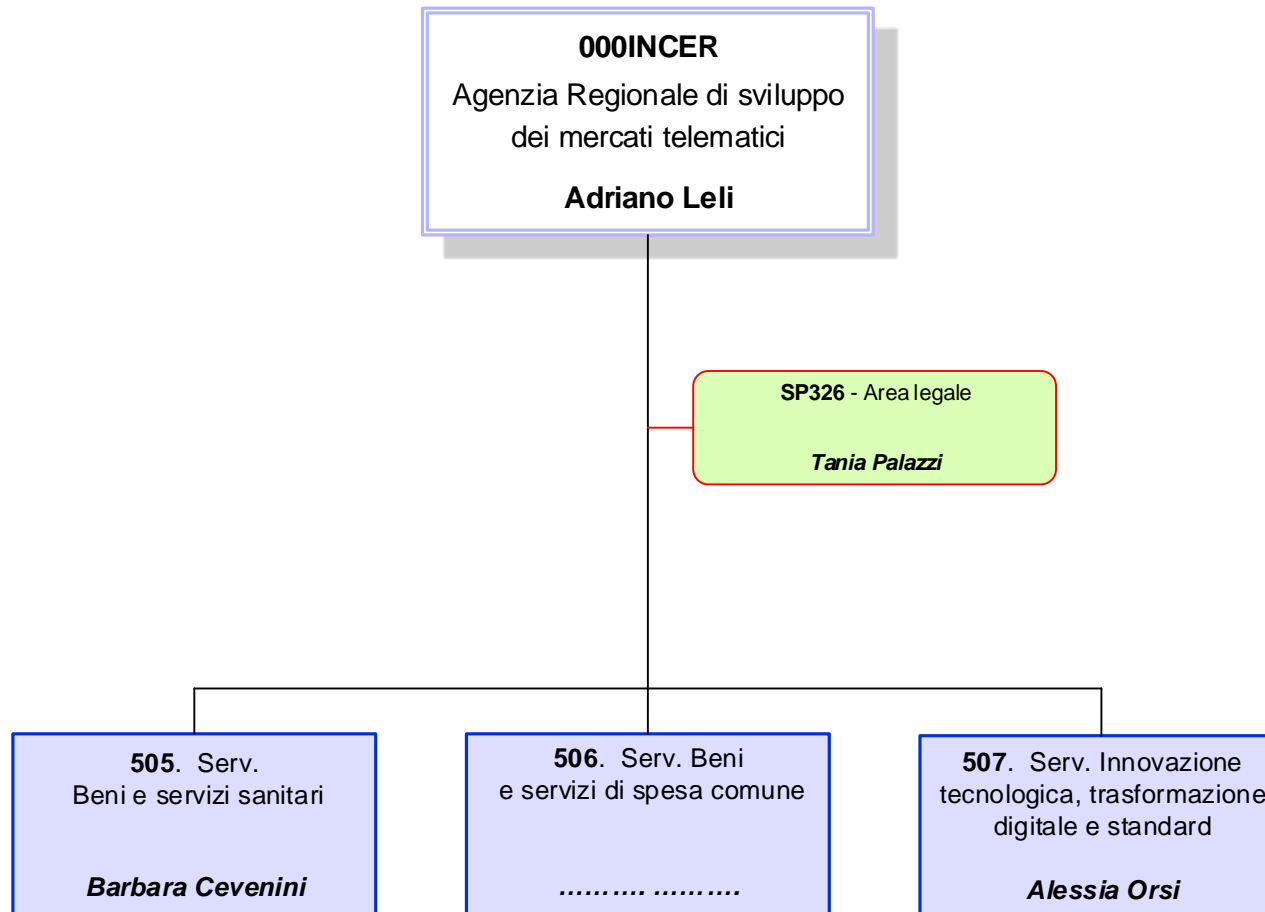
**000INCER**
Agenzia Regionale di sviluppo dei mercati telematici
**Adriano Leli**

**SP326** - Area legale
*Tania Palazzi*

**505**. Serv. Beni e servizi sanitari
*Barbara Cevenini*

**506**. Serv. Beni e servizi di spesa comune
………. ……….

**507**. Serv. Innovazione tecnologica, trasformazione digitale e standard
*Alessia Orsi*